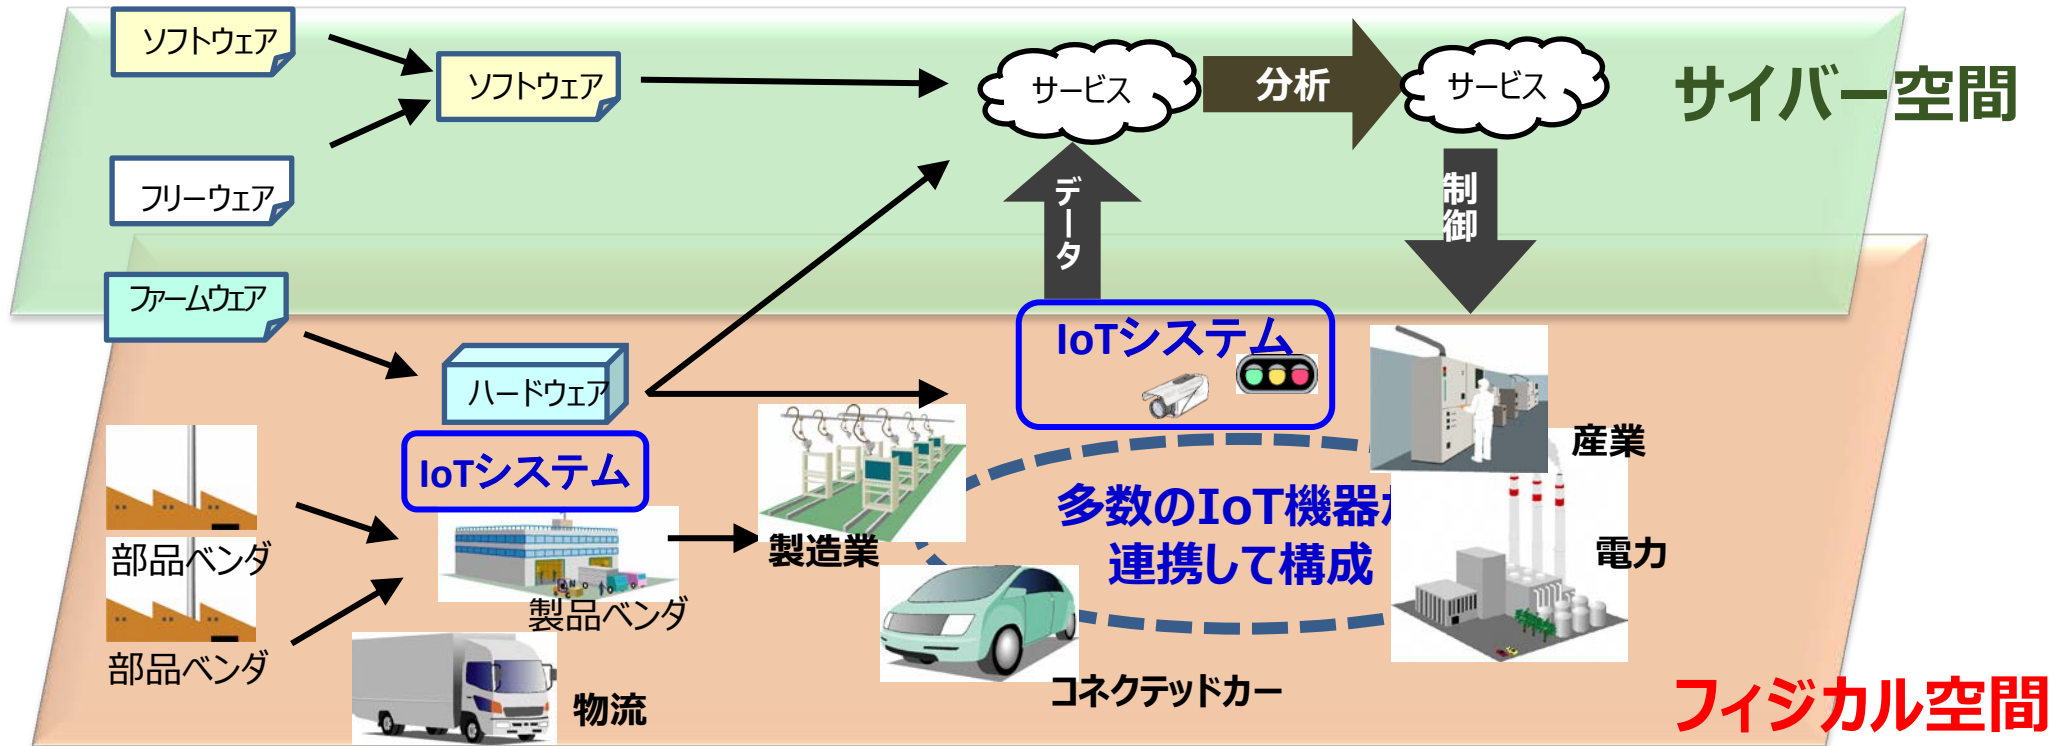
ソフトウェア

ソフトウェア

フリーウェア

サービス

分析

サービス

サイバー空間

データ

制御

ファームウェア

ハードウェア

IoTシステム

IoTシステム

産業

製造業

多数のIoT機器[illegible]連携して構成

部品ベンダ

製品ベンダ

電力

部品ベンダ

物流

コネクテッドカー

フィジカル空間